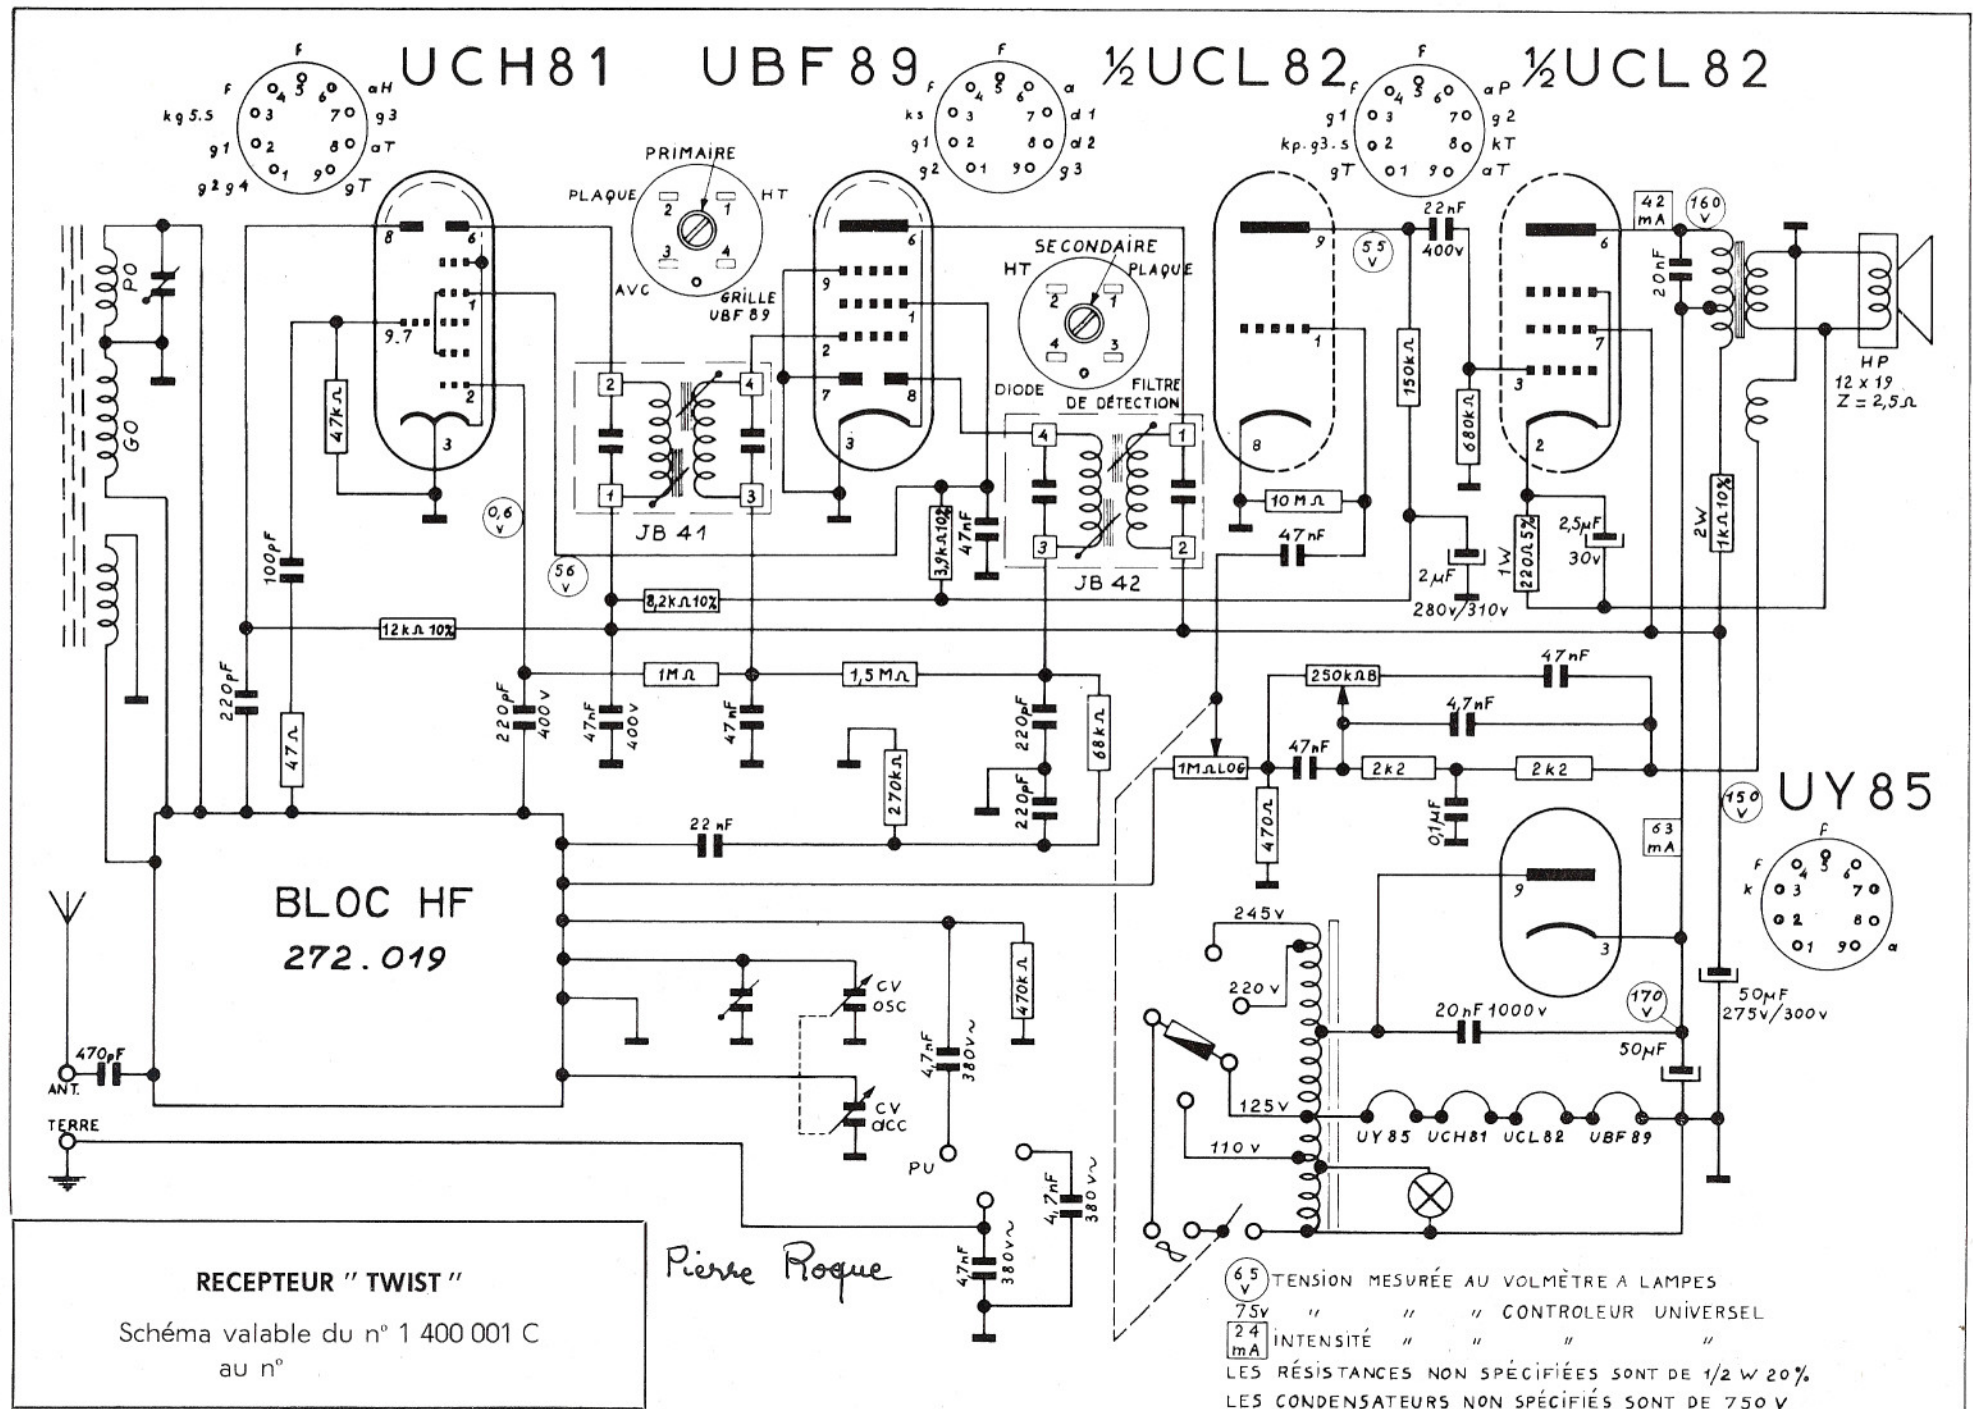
UCH81 UBF89 ½UCL82 ½UCL82

f, f, aH, kg5.5, 3, 7, g3, g1, 2, 8, aT, g2g4, 1, 9, gT

f, f, a, ks, d1, g1, d2, g2, g3

f, f, aP, g1, g2, kp.g3.s, kT, gT, aT

PRIMAIRE
PLAQUE HT
AVC GRILLE UBF89

SECONDAIRE
HT PLAQUE
DIODE FILTRE DE DÉTECTION

JB 41
JB 42

PO
GO

9.7
47kΩ
100pF
220pF
47Ω
0,6 V
56 V
12kΩ 10%
8,2kΩ 10%
220pF 400V
47nF 400V
1MΩ
47nF
1,5MΩ
270kΩ
220pF
220pF
68kΩ
3,9kΩ 10%
47nF
22nF
10MΩ
47nF
55 V
22nF 400V
150kΩ
680kΩ
2µF 280V/310V
1W 220Ω 5%
2,5µF 30V
42 mA
160 V
20nF
2W 1kΩ 10%
HP 12 x 19 Z = 2,5Ω
250kΩB
47nF
4,7nF
47nF
1MΩ LOG
2k2
2k2
470Ω
0,1µF
150 V
UY85
63 mA

BLOC HF
272.019

CV OSC
CV acc
470kΩ
4,7nF 380V~
PU
ANT.
470pF
TERRE
47nF 380V~
4,7nF 380V~

245V
220V
125V
110V
20nF 1000V
170 V
50µF
50µF 275V/300V
UY85 UCH81 UCL82 UBF89

RECEPTEUR " TWIST "
Schéma valable du n° 1 400 001 C
au n°

Pierre Roque

65 V TENSION MESURÉE AU VOLMÈTRE A LAMPES
75V " " " CONTROLEUR UNIVERSEL
24 mA INTENSITÉ " " " "
LES RÉSISTANCES NON SPÉCIFIÉES SONT DE 1/2 W 20%
LES CONDENSATEURS NON SPÉCIFIÉS SONT DE 750 V